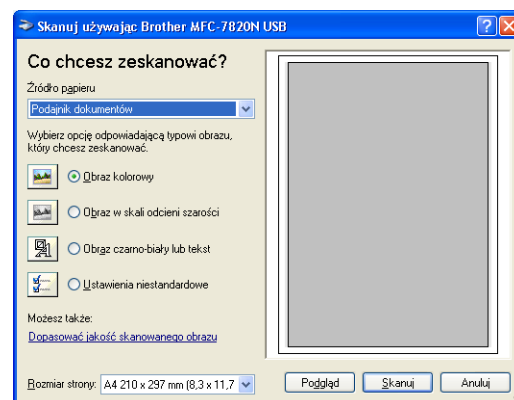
Skanuj używając Brother MFC-7820N USB

Co chcesz zeskanować?

Źródło papieru

Podajnik dokumentów

Wybierz opcję odpowiadającą typowi obrazu, który chcesz zeskanować.

Obraz kolorowy

Obraz w skali odcieni szarości

Obraz czarno-biały lub tekst

Ustawienia niestandardowe

Możesz także:

Dopasować jakość skanowanego obrazu

Rozmiar strony: A4 210 x 297 mm (8,3 x 11,7

Podgląd

Skanuj

Anuluj